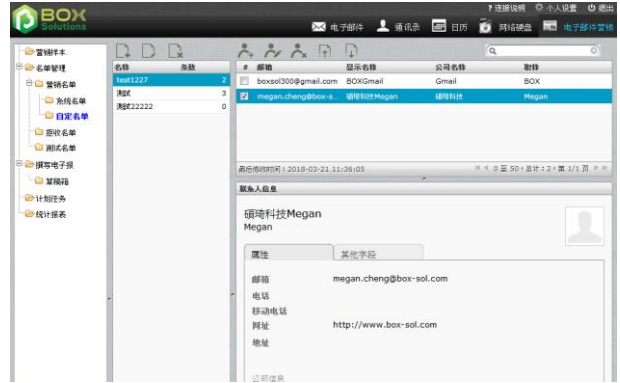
BOX Solutions

? 连接说明 个人设置 退出

电子邮件 通讯录 日历 网络硬盘 电子邮件营销

营销样本
名单管理
营销名单
系统名单
自定名单
退信名单
测试名单
撰写电子报
草稿箱
计划任务
统计报表

| 名称 | 条数 |
|---|---|
| test1227 | 2 |
| 测試 | 3 |
| 测試22222 | 0 |

| # | 邮箱 | 显示名称 | 公司名称 | 职称 |
|---|---|---|---|---|
| ☐ | boxsol300@gmail.com | BOXGmail | Gmail | BOX |
| ☑ | megan.cheng@box-s... | 碩琦科技Megan | 碩琦科技 | Megan |

最后修改时间：2018-03-21 11:36:05

0 至 50，总计：2，第 1/1 页

联系人信息

碩琦科技Megan
Megan

属性 其他字段

邮箱 megan.cheng@box-sol.com
电话
移动电话
网址 http://www.box-sol.com
地址

公司信息